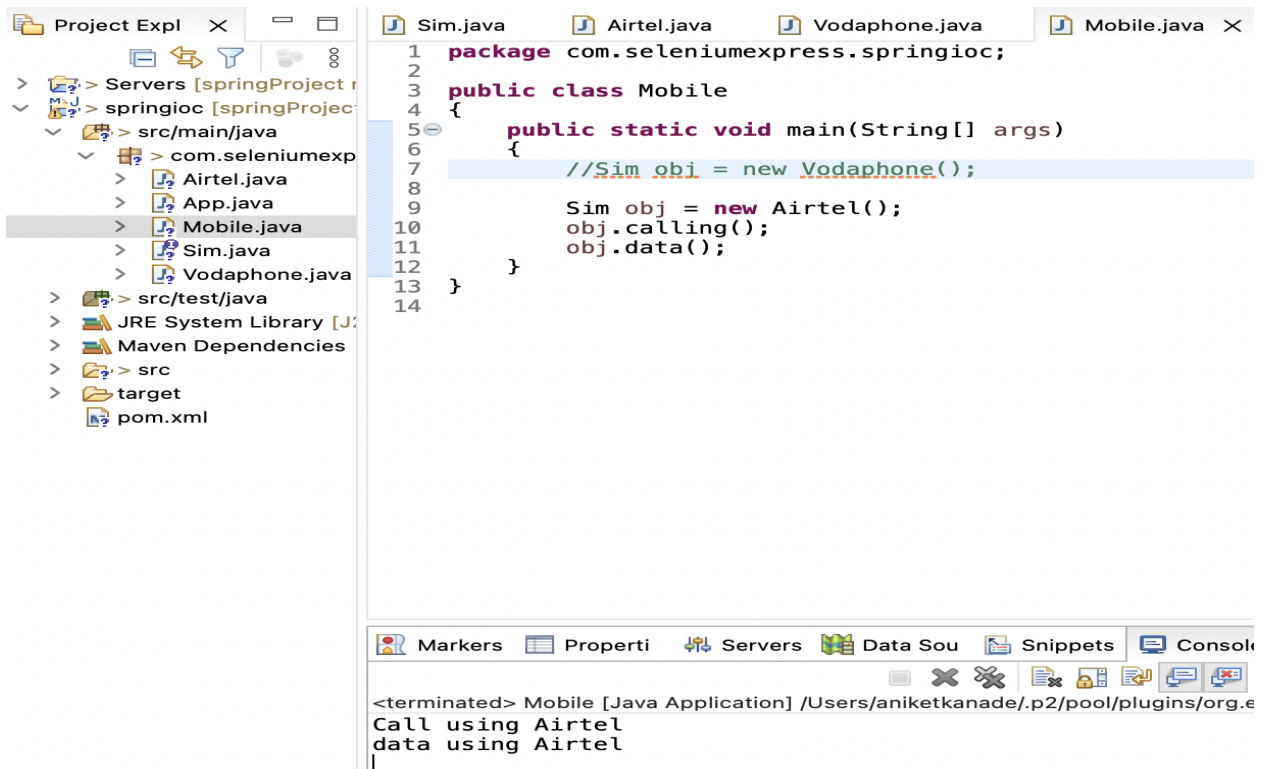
Project Expl

> Servers [springProject r
> springioc [springProject
> src/main/java
> com.seleniumexp
> Airtel.java
> App.java
> Mobile.java
> Sim.java
> Vodaphone.java
> src/test/java
> JRE System Library [J2
> Maven Dependencies
> src
> target
pom.xml

Sim.java | Airtel.java | Vodaphone.java | Mobile.java

1 package com.seleniumexpress.springioc;
2
3 public class Mobile
4 {
5     public static void main(String[] args)
6     {
7         //Sim obj = new Vodaphone();
8
9         Sim obj = new Airtel();
10        obj.calling();
11        obj.data();
12    }
13 }
14

Markers | Properti | Servers | Data Sou | Snippets | Console

<terminated> Mobile [Java Application] /Users/aniketkanade/.p2/pool/plugins/org.e
Call using Airtel
data using Airtel